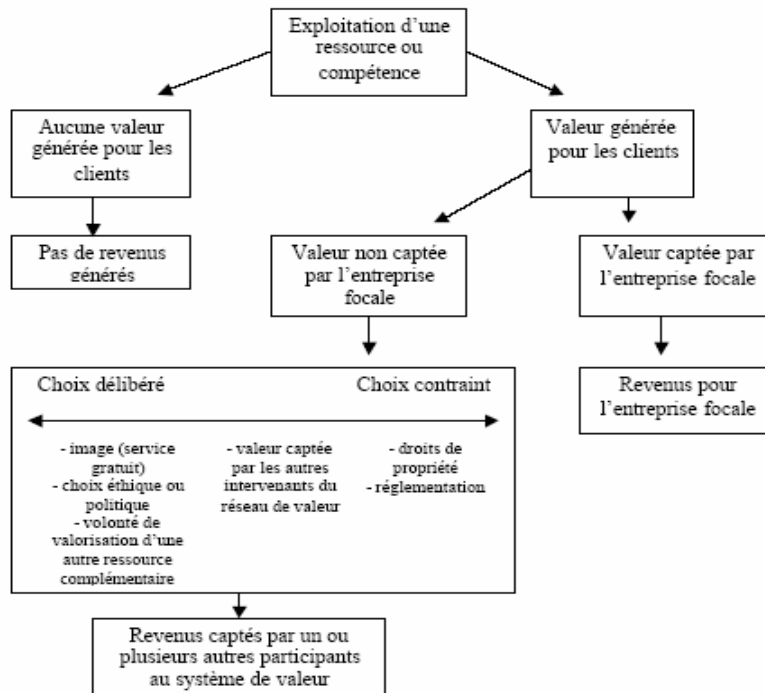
Exploitation d'une ressource ou compétence

Aucune valeur générée pour les clients

Pas de revenus générés

Valeur générée pour les clients

Valeur non captée par l'entreprise focale

Valeur captée par l'entreprise focale

Revenus pour l'entreprise focale

Choix délibéré

Choix contraint

- image (service gratuit)
- choix éthique ou politique
- volonté de valorisation d'une autre ressource complémentaire

- valeur captée par les autres intervenants du réseau de valeur

- droits de propriété
- réglementation

Revenus captés par un ou plusieurs autres participants au système de valeur